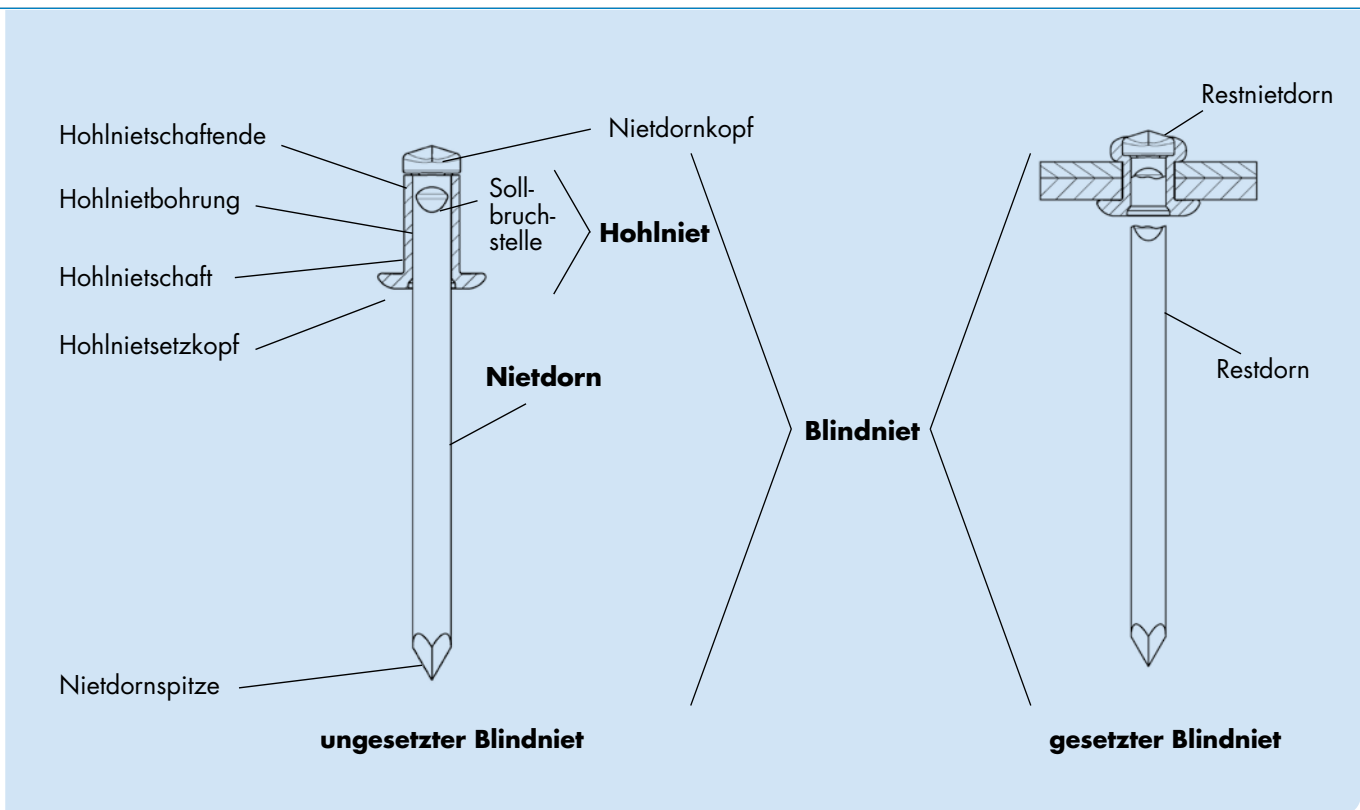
Hohlnietschaftende
Nietdornkopf
Restnietdorn
Hohlnietbohrung
Sollbruchstelle
Hohlniet
Hohlnietschaft
Hohlnietsetzkopf
Restdorn
Nietdorn
Blindniet
Nietdornspitze
ungesetzter Blindniet
gesetzter Blindniet